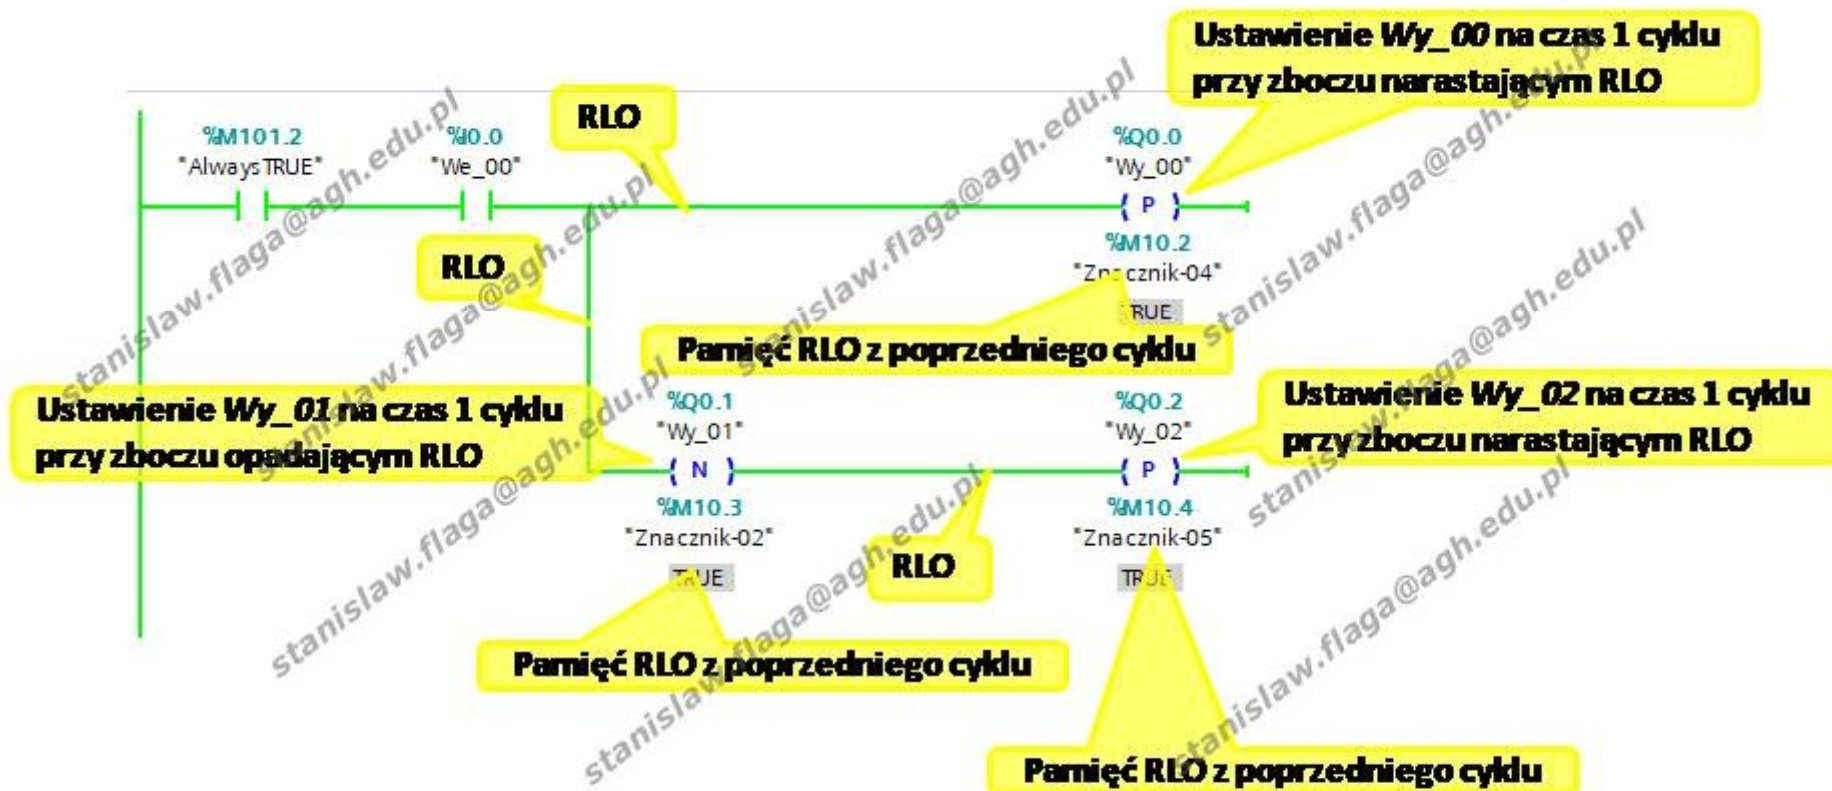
Ustawienie *Wy_00* na czas 1 cyklu przy zboczu narastającym RLO

%M101.2
"AlwaysTRUE"

%I0.0
"We_00"

RLO

%Q0.0
"Wy_00"
P
%M10.2
"Zn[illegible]cznik-04"
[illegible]RUE

RLO

Pamięć RLO z poprzedniego cyklu

Ustawienie *Wy_01* na czas 1 cyklu przy zboczu opadającym RLO

%Q0.1
"Wy_01"
N
%M10.3
"Znacznik-02"
T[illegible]UE

%Q0.2
"Wy_02"
P
%M10.4
"Znacznik-05"
TR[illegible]

Ustawienie *Wy_02* na czas 1 cyklu przy zboczu narastającym RLO

RLO

Pamięć RLO z poprzedniego cyklu

Pamięć RLO z poprzedniego cyklu

stanislaw.flaga@agh.edu.pl